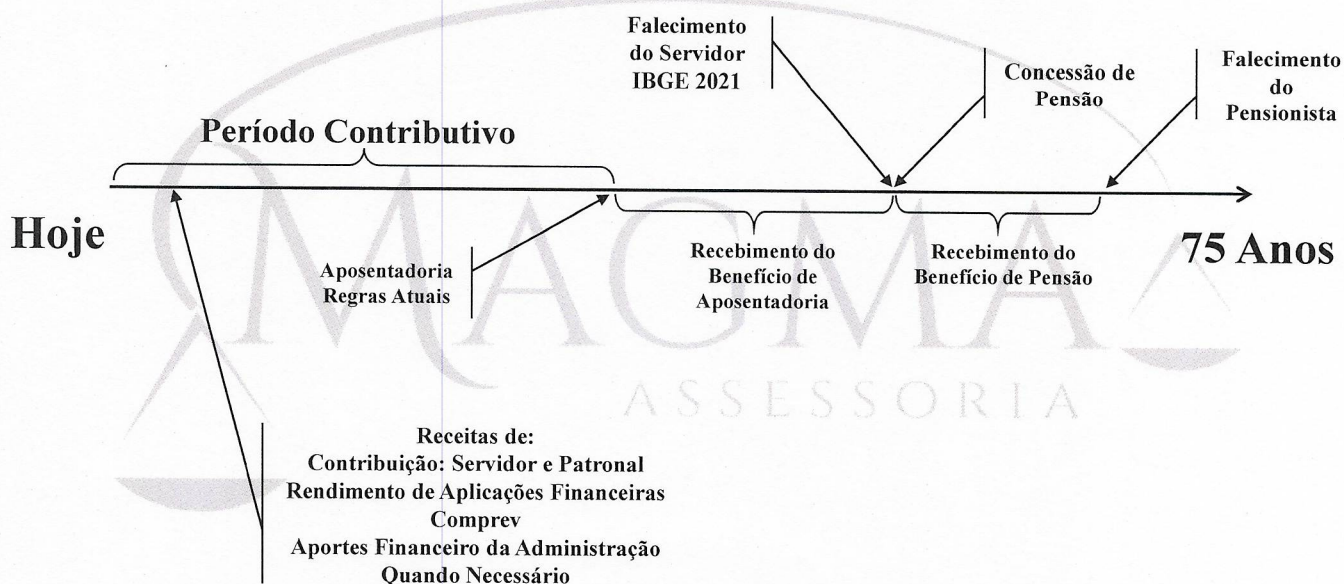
Falecimento do Servidor IBGE 2021

Concessão de Pensão

Falecimento do Pensionista

Período Contributivo

Hoje

75 Anos

Aposentadoria Regras Atuais

Recebimento do Benefício de Aposentadoria

Recebimento do Benefício de Pensão

MAGMA

ASSESSORIA

Receitas de:
Contribuição: Servidor e Patronal
Rendimento de Aplicações Financeiras
Comprev
Aportes Financeiro da Administração
Quando Necessário